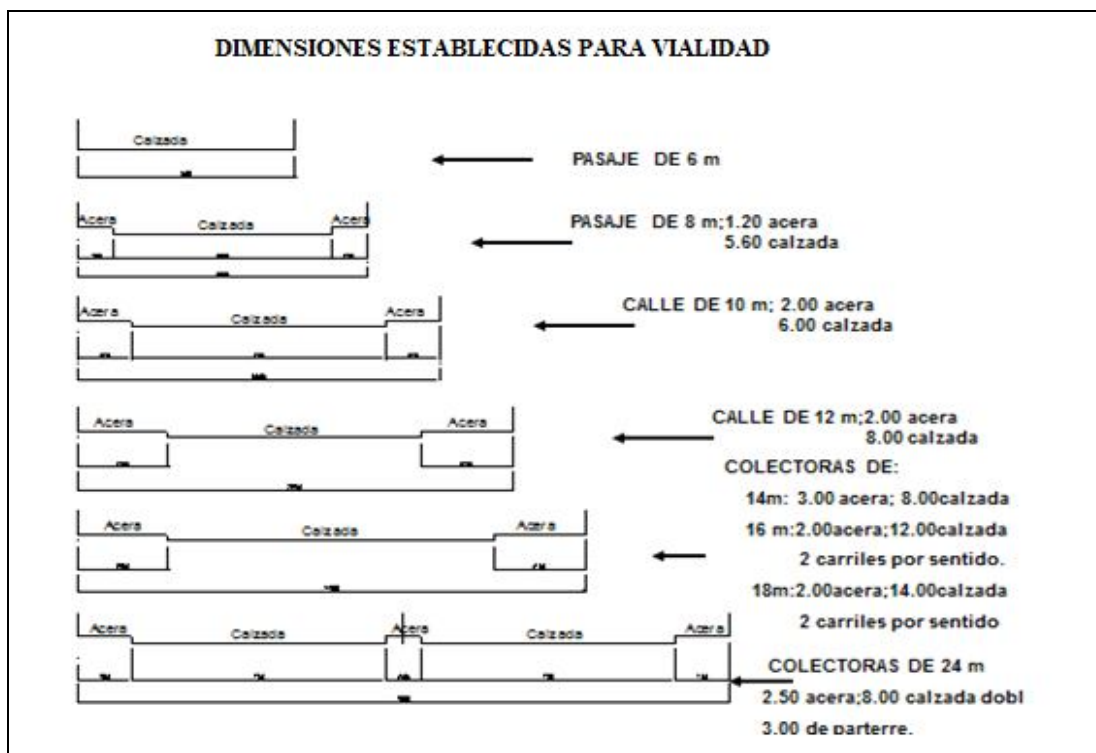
DIMENSIONES ESTABLECIDAS PARA VIALIDAD

Calzada

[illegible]

PASAJE DE 6 m

Acera Calzada Acera

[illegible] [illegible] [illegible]

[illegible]

PASAJE DE 8 m;1.20 acera
5.60 calzada

Acera Calzada Acera

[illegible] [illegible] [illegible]

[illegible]

CALLE DE 10 m; 2.00 acera
6.00 calzada

Acera Calzada Acera

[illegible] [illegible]

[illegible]

CALLE DE 12 m;2.00 acera
8.00 calzada

COLECTORAS DE:
14m: 3.00 acera; 8.00calzada
16 m:2.00acera;12.00calzada
2 carriles por sentido.
18m:2.00acera;14.00calzada
2 carriles por sentido

Acera Calzada Acera

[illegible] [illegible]

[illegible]

Acera Calzada Acera Calzada Acera

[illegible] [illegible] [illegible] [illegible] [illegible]

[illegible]

COLECTORAS DE 24 m
2.50 acera;8.00 calzada dobl
3.00 de parterre.